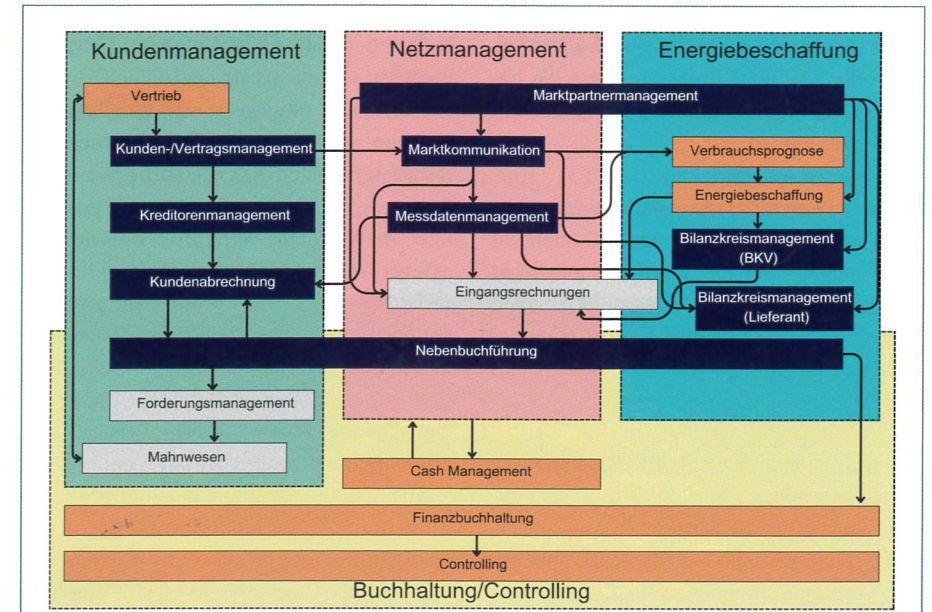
Kundenmanagement

Netzmanagement

Energiebeschaffung

Vertrieb

Marktpartnermanagement

Kunden-/Vertragsmanagement

Marktkommunikation

Verbrauchsprognose

Energiebeschaffung

Kreditorenmanagement

Messdatenmanagement

Bilanzkreismanagement (BKV)

Kundenabrechnung

Eingangsrechnungen

Bilanzkreismanagement (Lieferant)

Nebenbuchführung

Forderungsmanagement

Mahnwesen

Cash Management

Finanzbuchhaltung

Controlling

Buchhaltung/Controlling